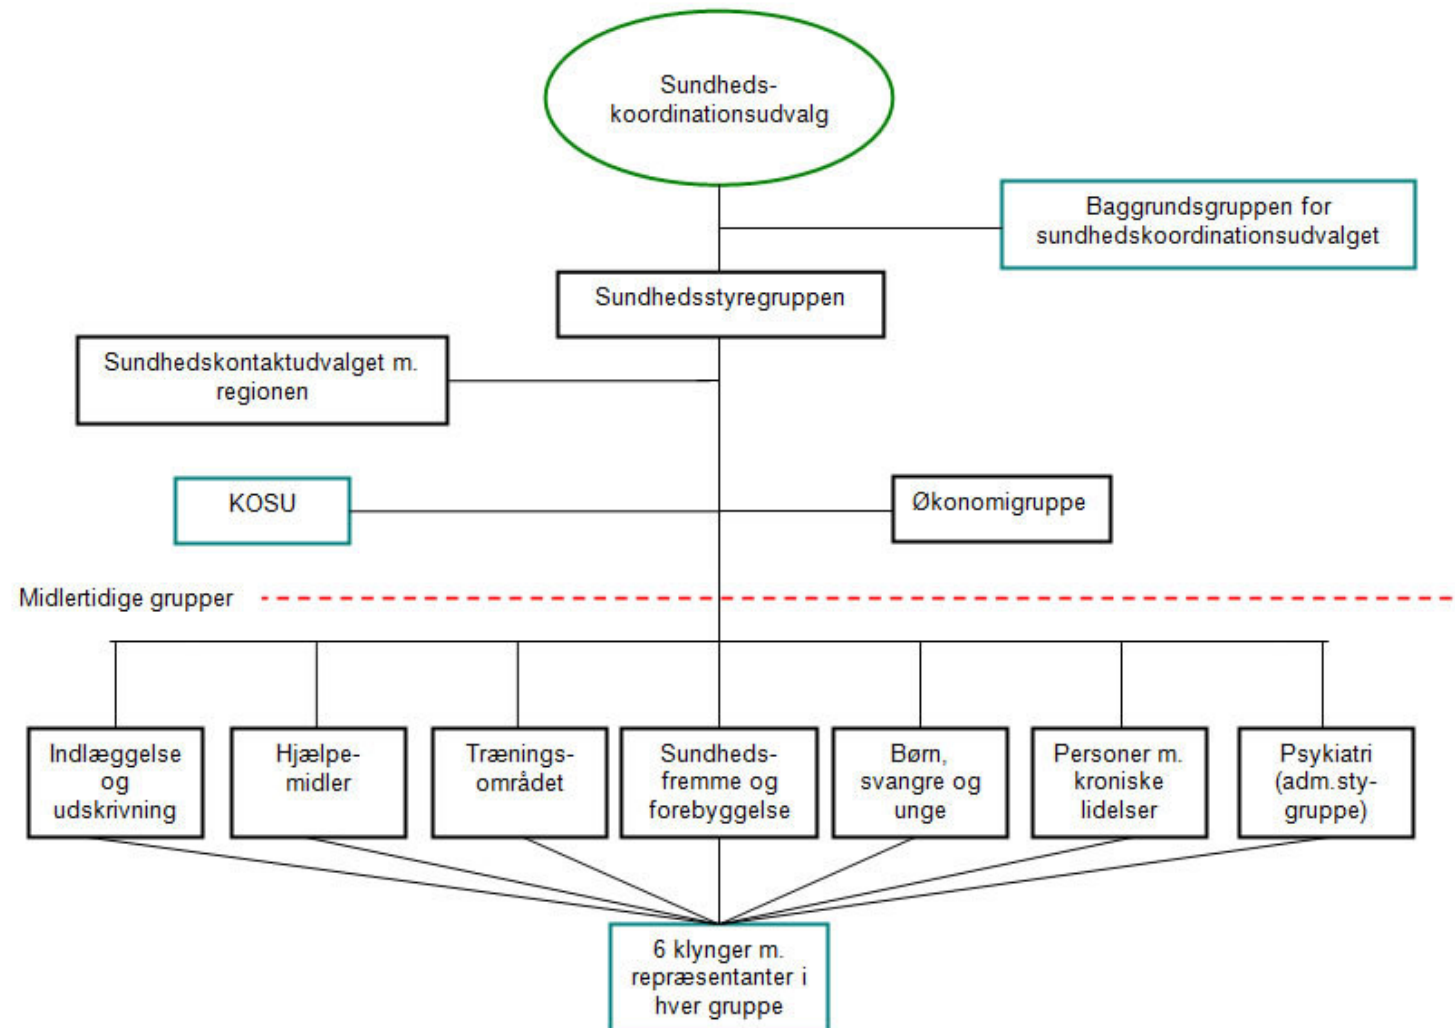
Sundheds-koordinationsudvalg

Baggrundsgruppen for sundhedskoordinationsudvalget

Sundhedsstyregruppen

Sundhedskontaktudvalget m. regionen

KOSU

Økonomigruppe

Midlertidige grupper

Indlæggelse og udskrivning

Hjælpe-midler

Trænings-området

Sundheds-fremme og forebyggelse

Børn, svangre og unge

Personer m. kroniske lidelser

Psykiatri (adm.sty-gruppe)

6 klynger m. repræsentanter i hver gruppe